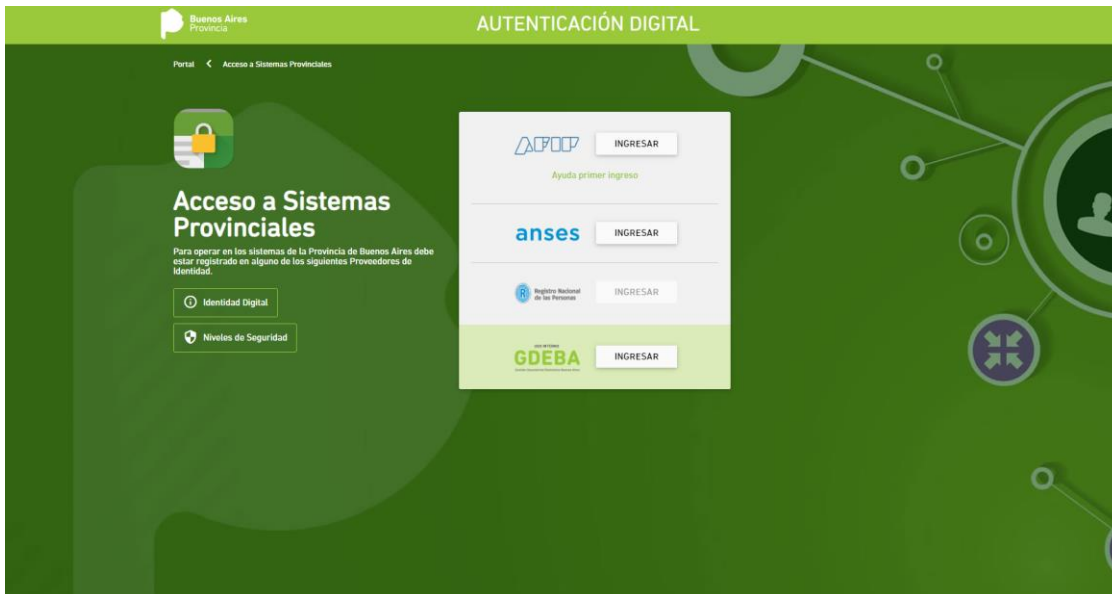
Buenos Aires Provincia

AUTENTICACIÓN DIGITAL

Portal < Acceso a Sistemas Provinciales

Acceso a Sistemas Provinciales

Para operar en los sistemas de la Provincia de Buenos Aires debe estar registrado en alguno de los siguientes Proveedores de Identidad.

Identidad Digital

Niveles de Seguridad

AFIP INGRESAR

Ayuda primer ingreso

anses INGRESAR

Registro Nacional de las Personas INGRESAR

USO INTERNO GDEBA INGRESAR